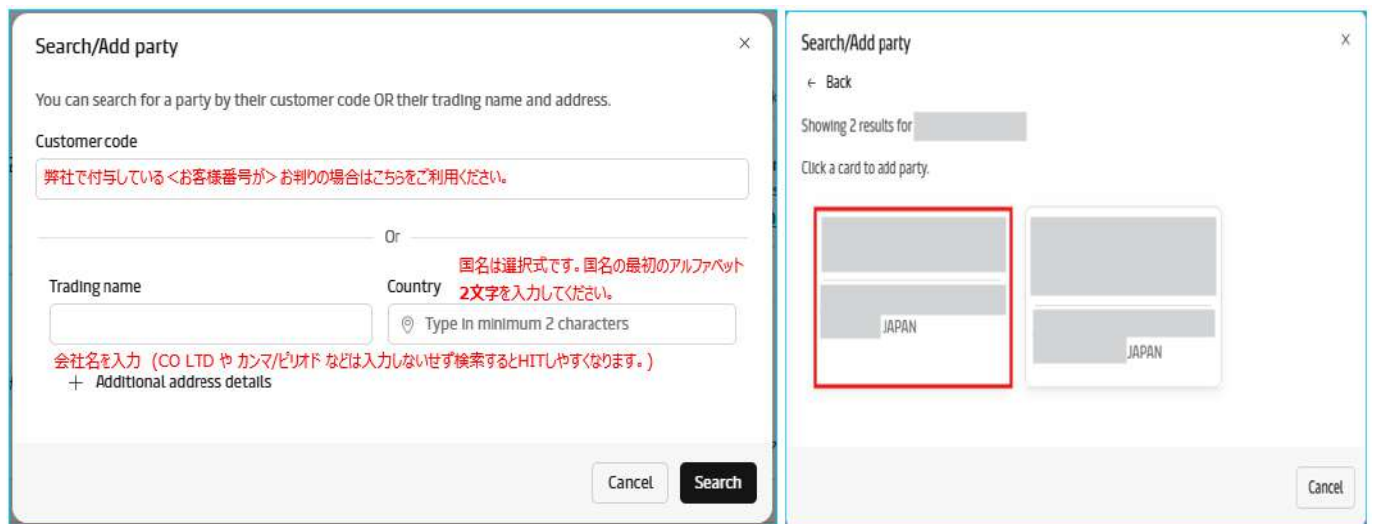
Search/Add party

×

You can search for a party by their customer code OR their trading name and address.

Customer code

弊社で付与している＜お客様番号が＞お判りの場合はこちらをご利用ください。

Or

国名は選択式です。国名の最初のアルファベット2文字を入力してください。

Trading name

Country

Type in minimum 2 characters

会社名を入力（CO LTD や カンマ/ピリオド などは入力しないせず検索するとHITしやすくなります。）

+ Additional address details

Cancel

Search

Search/Add party

×

← Back

Showing 2 results for

Click a card to add party.

JAPAN

JAPAN

Cancel